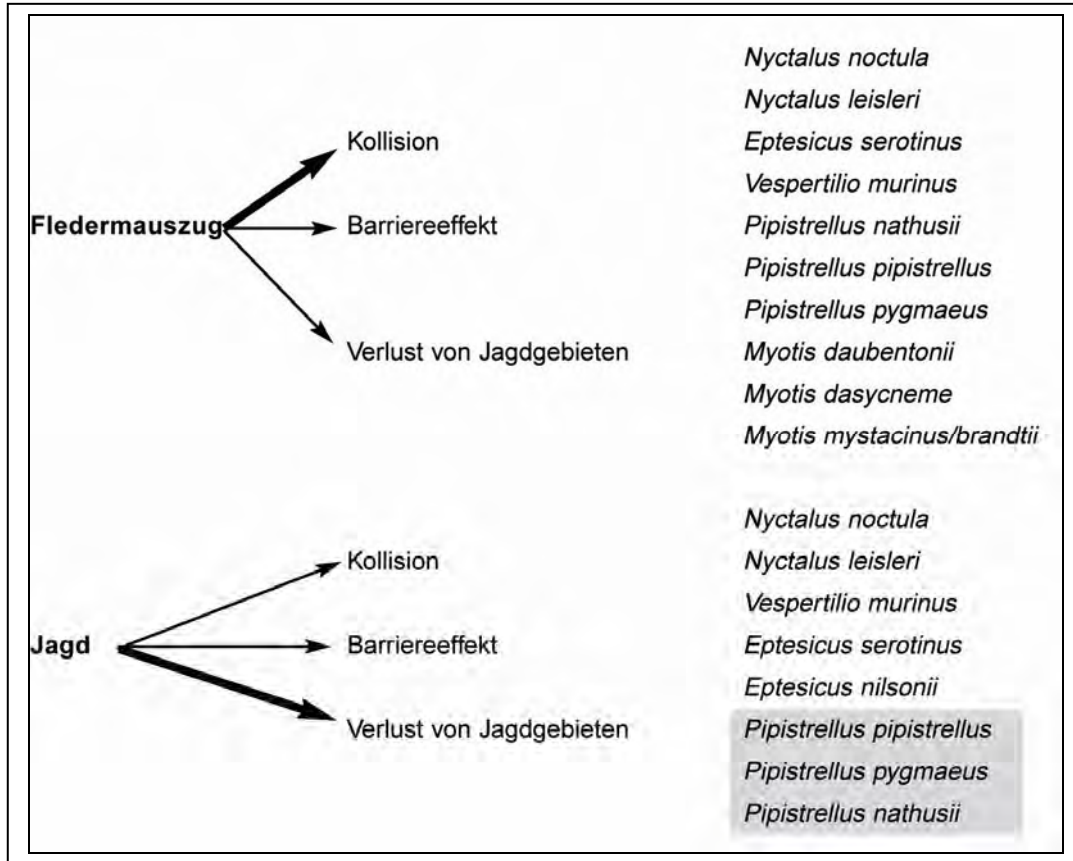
Fledermauszug

Kollision

Barriereeffekt

Verlust von Jagdgebieten

Nyctalus noctula
Nyctalus leisleri
Eptesicus serotinus
Vespertilio murinus
Pipistrellus nathusii
Pipistrellus pipistrellus
Pipistrellus pygmaeus
Myotis daubentonii
Myotis dasycneme
Myotis mystacinus/brandtii

Jagd

Kollision

Barriereeffekt

Verlust von Jagdgebieten

Nyctalus noctula
Nyctalus leisleri
Vespertilio murinus
Eptesicus serotinus
Eptesicus nilsonii
Pipistrellus pipistrellus
Pipistrellus pygmaeus
Pipistrellus nathusii